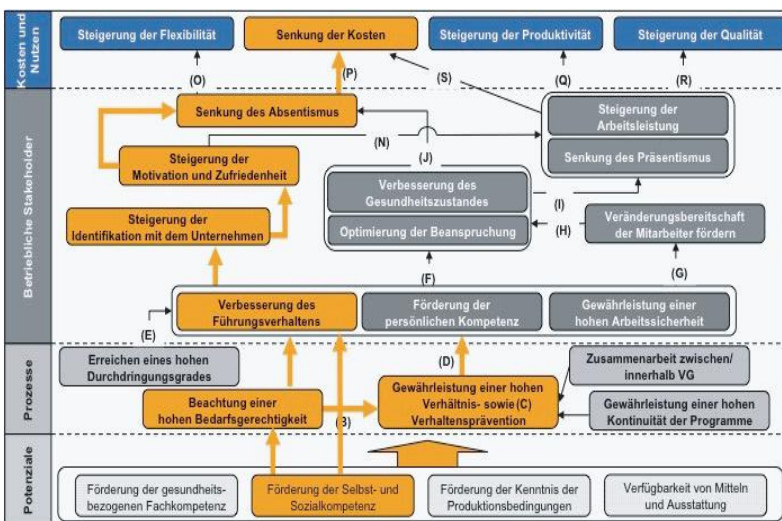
Kosten und Nutzen

Steigerung der Flexibilität

Senkung der Kosten

Steigerung der Produktivität

Steigerung der Qualität

(O)

(P)

(S)

(Q)

(R)

Betriebliche Stakeholder

Senkung des Absentismus

Steigerung der Arbeitsleistung

Senkung des Präsentismus

(N)

(J)

Steigerung der Motivation und Zufriedenheit

Verbesserung des Gesundheitszustandes

(I)

Veränderungsbereitschaft der Mitarbeiter fördern

Steigerung der Identifikation mit dem Unternehmen

Optimierung der Beanspruchung

(H)

(F)

(G)

Verbesserung des Führungsverhaltens

Förderung der persönlichen Kompetenz

Gewährleistung einer hohen Arbeitssicherheit

(E)

Prozesse

Erreichen eines hohen Durchdringungsgrades

(D)

Zusammenarbeit zwischen/ innerhalb VG

Gewährleistung einer hohen Verhältnis- sowie (C) Verhaltensprävention

Beachtung einer hohen Bedarfsgerechtigkeit

(B)

Gewährleistung einer hohen Kontinuität der Programme

Potenziale

Förderung der gesundheitsbezogenen Fachkompetenz

Förderung der Selbst- und Sozialkompetenz

Förderung der Kenntnis der Produktionsbedingungen

Verfügbarkeit von Mitteln und Ausstattung